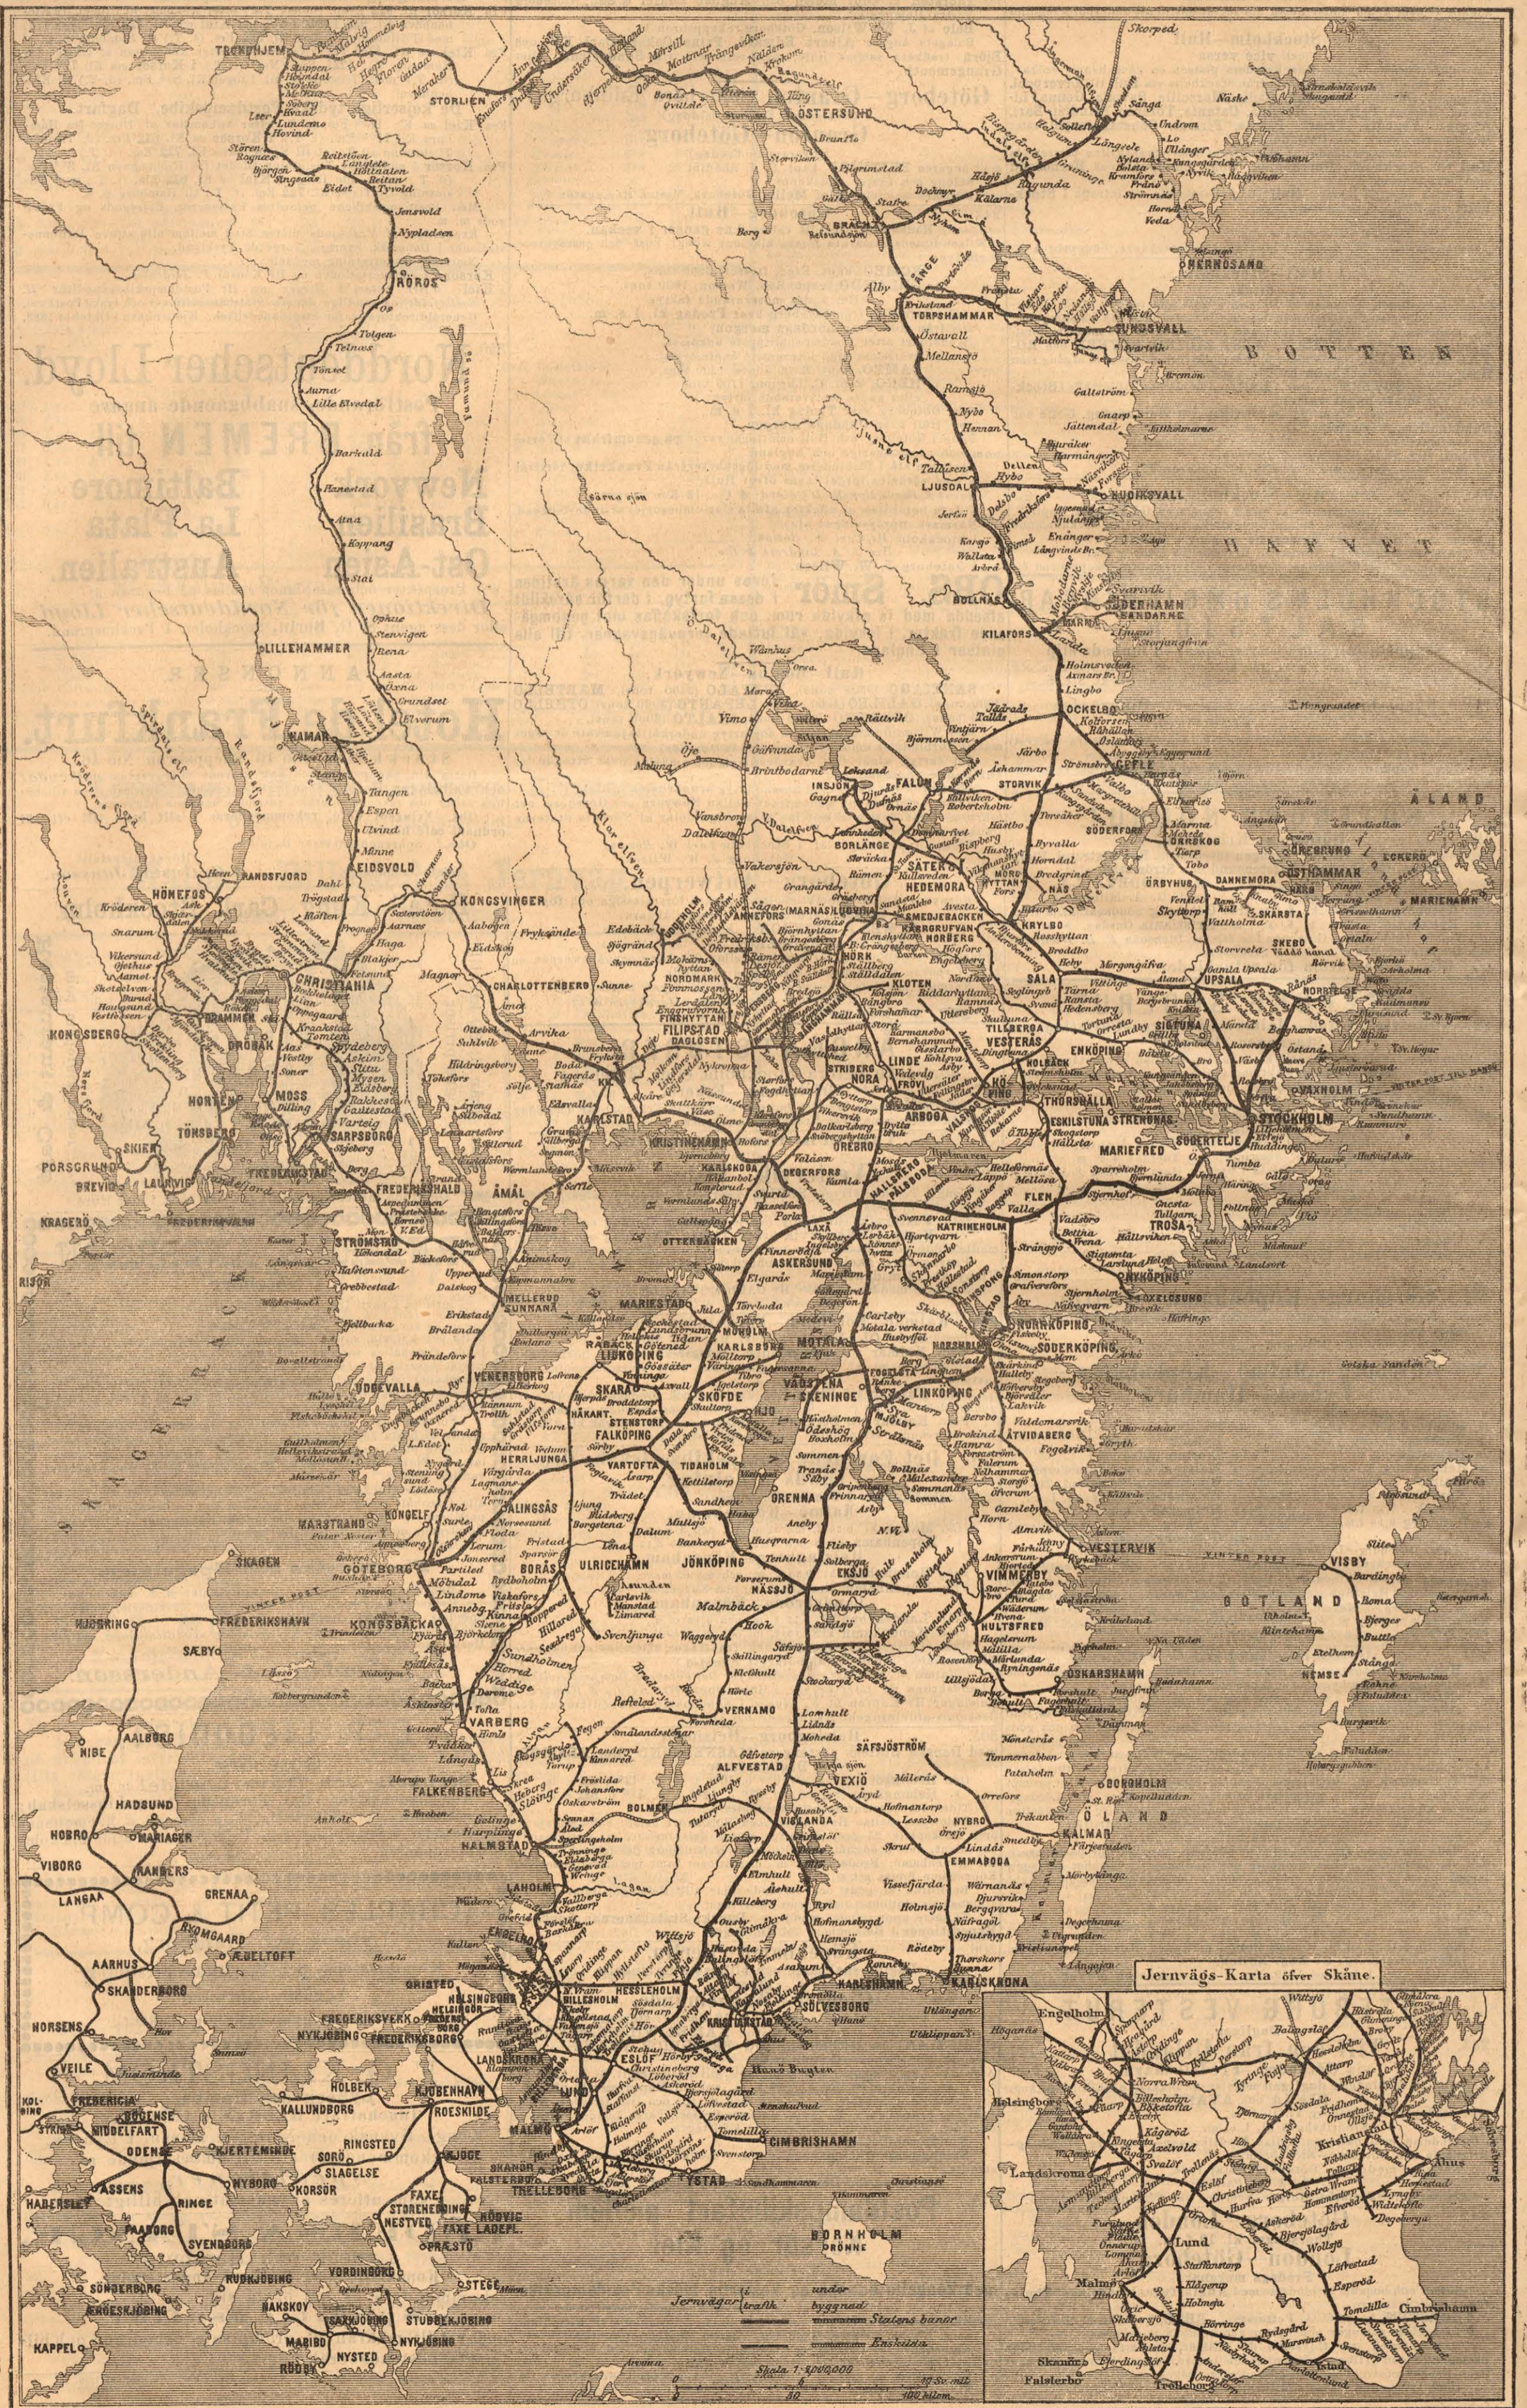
TRONDHJEM
STORLIEN
ÖSTERSUND
RÖROS
LILLEHAMMER
HAMAR
BOTTEN
HAFVET
HERNÖSAND
SUNDSVALL
HUDIKSVALL
SÖDERHAMN
GEFLE
FALUN
UPSALA
ÅLAND
STOCKHOLM
VESTERÅS
ÖREBRO
KARLSTAD
KONGSVINGER
CHRISTIANIA
MOSS
FREDRIKSHALD
HØNEFOS
KONGSBERG
DRAMMEN
TÖNSBERG
SKIEN
LARVIK
PORSGRUND
KRAGERØ
SKAGERACK
STRÖMSTAD
VENERSBORG
UDDEVALLA
MARIESTAD
LINKÖPING
NORRKÖPING
MOTALA
JÖNKÖPING
GÖTEBORG
MARSTRAND
KUNGELF
BORÅS
VARBERG
HALMSTAD
FALKENBERG
VEXIÖ
KALMAR
KARLSKRONA
VESTERVIK
VISBY
GOTLAND
ÖLAND
SKAGEN
FREDERIKSHAVN
AALBORG
VIBORG
RANDERS
AARHUS
HORSENS
VEILE
FREDERICIA
ODENSE
NYBORG
KORSØR
SLAGELSE
KJØBENHAVN
ROESKILDE
HELSINGØR
HELSINGBORG
LANDSKRONA
MALMÖ
LUND
YSTAD
TRELLEBORG
CIMBRISHAMN
KRISTIANSTAD
BORNHOLM
RØNNE
Hanö Bugten
Jernvägs-Karta öfver Skåne.
Engelholm
Helsingborg
Landskrona
Malmö
Lund
Kristianstad
Åhus
Cimbrishamn
Ystad
Trelleborg
Falsterbo
Skanör
Jernvägar: trafik. under byggnad Statens banor Enskilda
Skala 1:4,000,000